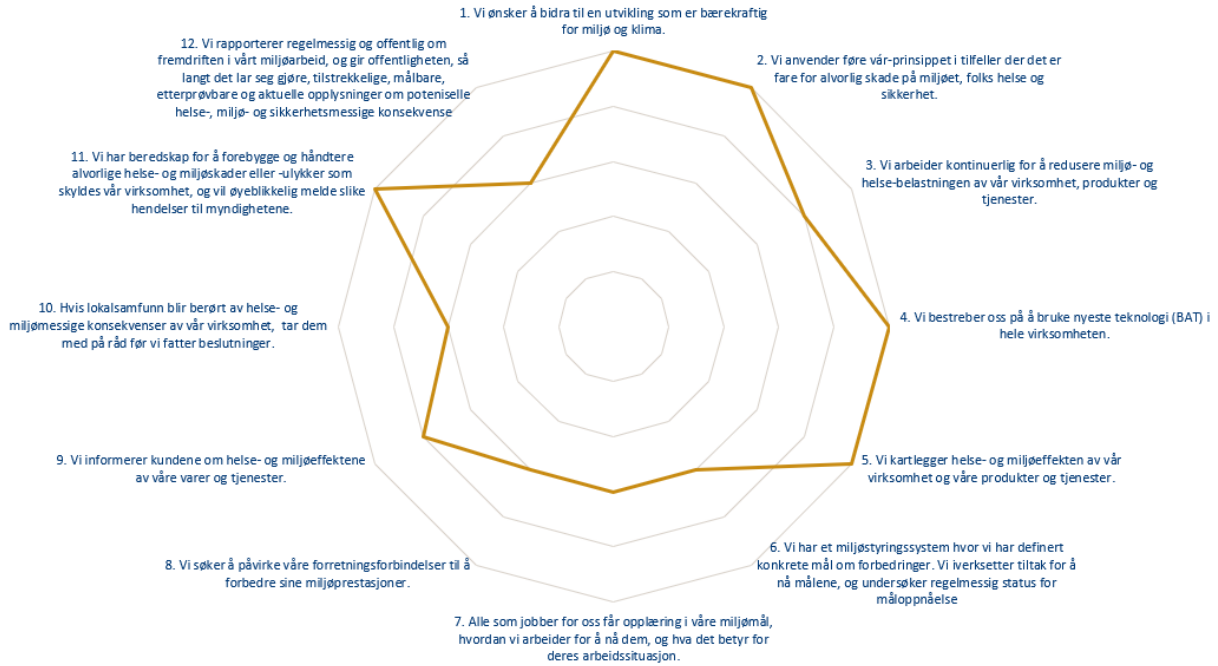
1. Vi ønsker å bidra til en utvikling som er bærekraftig for miljø og klima.

2. Vi anvender føre var-prinsippet i tilfeller der det er fare for alvorlig skade på miljøet, folks helse og sikkerhet.

3. Vi arbeider kontinuerlig for å redusere miljø- og helse-belastningen av vår virksomhet, produkter og tjenester.

4. Vi bestreber oss på å bruke nyeste teknologi (BAT) i hele virksomheten.

5. Vi kartlegger helse- og miljøeffekten av vår virksomhet og våre produkter og tjenester.

6. Vi har et miljøstyringssystem hvor vi har definert konkrete mål om forbedringer. Vi iverksetter tiltak for å nå målene, og undersøker regelmessig status for måloppnåelse

7. Alle som jobber for oss får opplæring i våre miljømål, hvordan vi arbeider for å nå dem, og hva det betyr for deres arbeidssituasjon.

8. Vi søker å påvirke våre forretningsforbindelser til å forbedre sine miljøprestasjoner.

9. Vi informerer kundene om helse- og miljøeffektene av våre varer og tjenester.

10. Hvis lokalsamfunn blir berørt av helse- og miljømessige konsekvenser av vår virksomhet, tar dem med på råd før vi fatter beslutninger.

11. Vi har beredskap for å forebygge og håndtere alvorlige helse- og miljøskader eller -ulykker som skyldes vår virksomhet, og vil øyeblikkelig melde slike hendelser til myndighetene.

12. Vi rapporterer regelmessig og offentlig om fremdriften i vårt miljøarbeid, og gir offentligheten, så langt det lar seg gjøre, tilstrekkelige, målbare, etterprøvbare og aktuelle opplysninger om potenielle helse-, miljø- og sikkerhetsmessige konsekvense